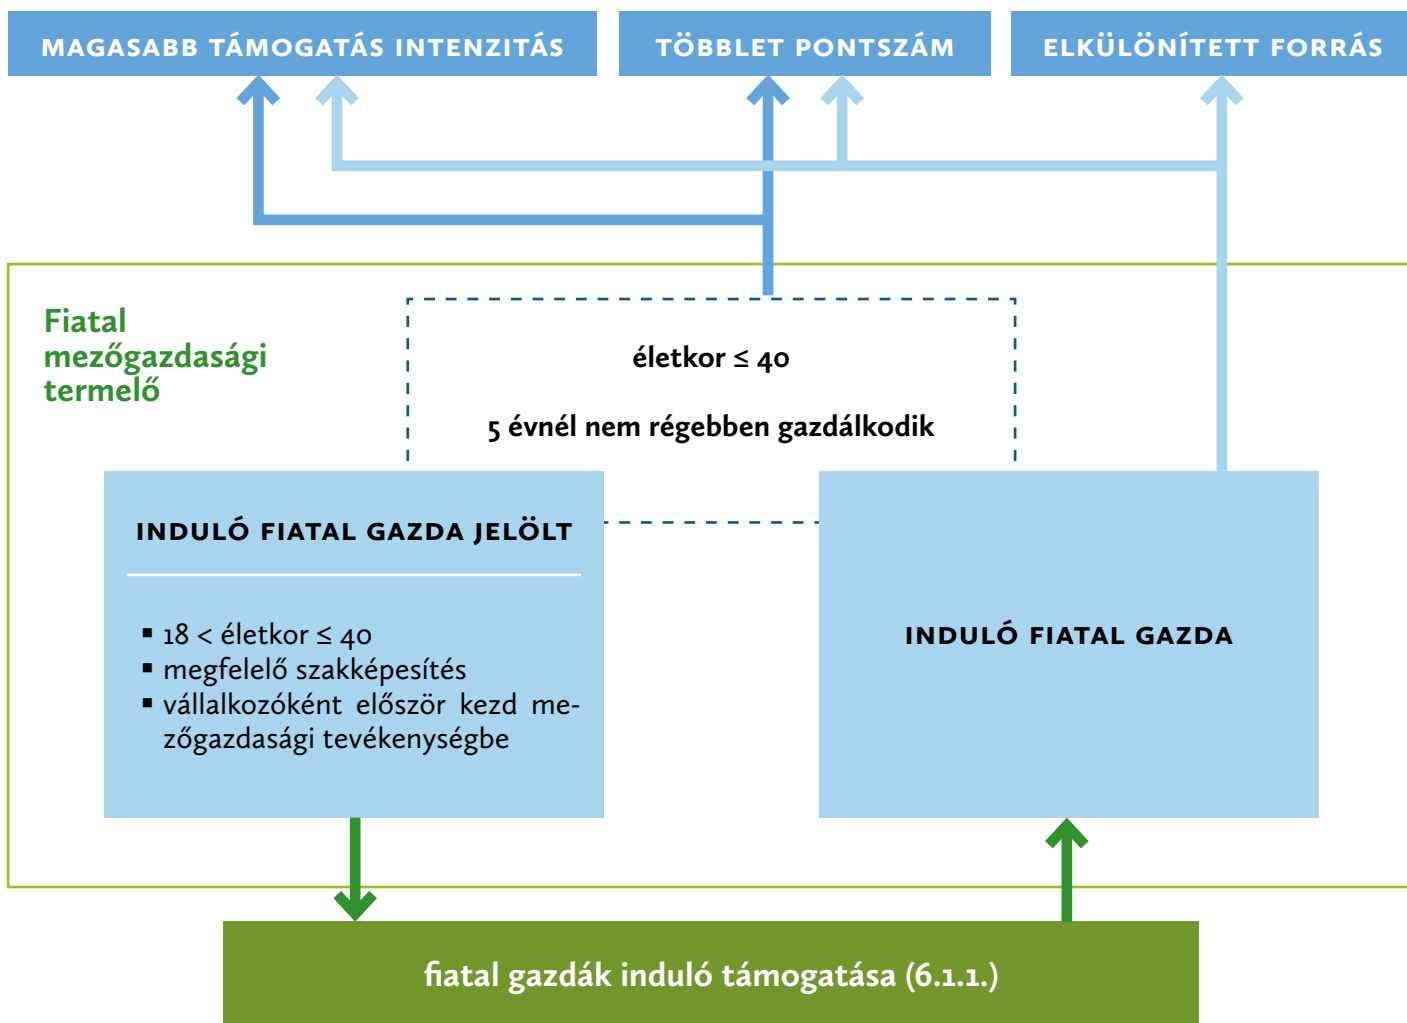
MAGASABB TÁMOGATÁS INTENZITÁS

TÖBBLET PONTSZÁM

ELKÜLÖNÍTETT FORRÁS

Fiatal mezőgazdasági termelő

életkor $\leq$ 40

5 évnél nem régebben gazdálkodik

INDULÓ FIATAL GAZDA JELÖLT

▪ 18 < életkor $\leq$ 40
▪ megfelelő szakképesítés
▪ vállalkozóként először kezd mezőgazdasági tevékenységbe

INDULÓ FIATAL GAZDA

fiatal gazdák induló támogatása (6.1.1.)